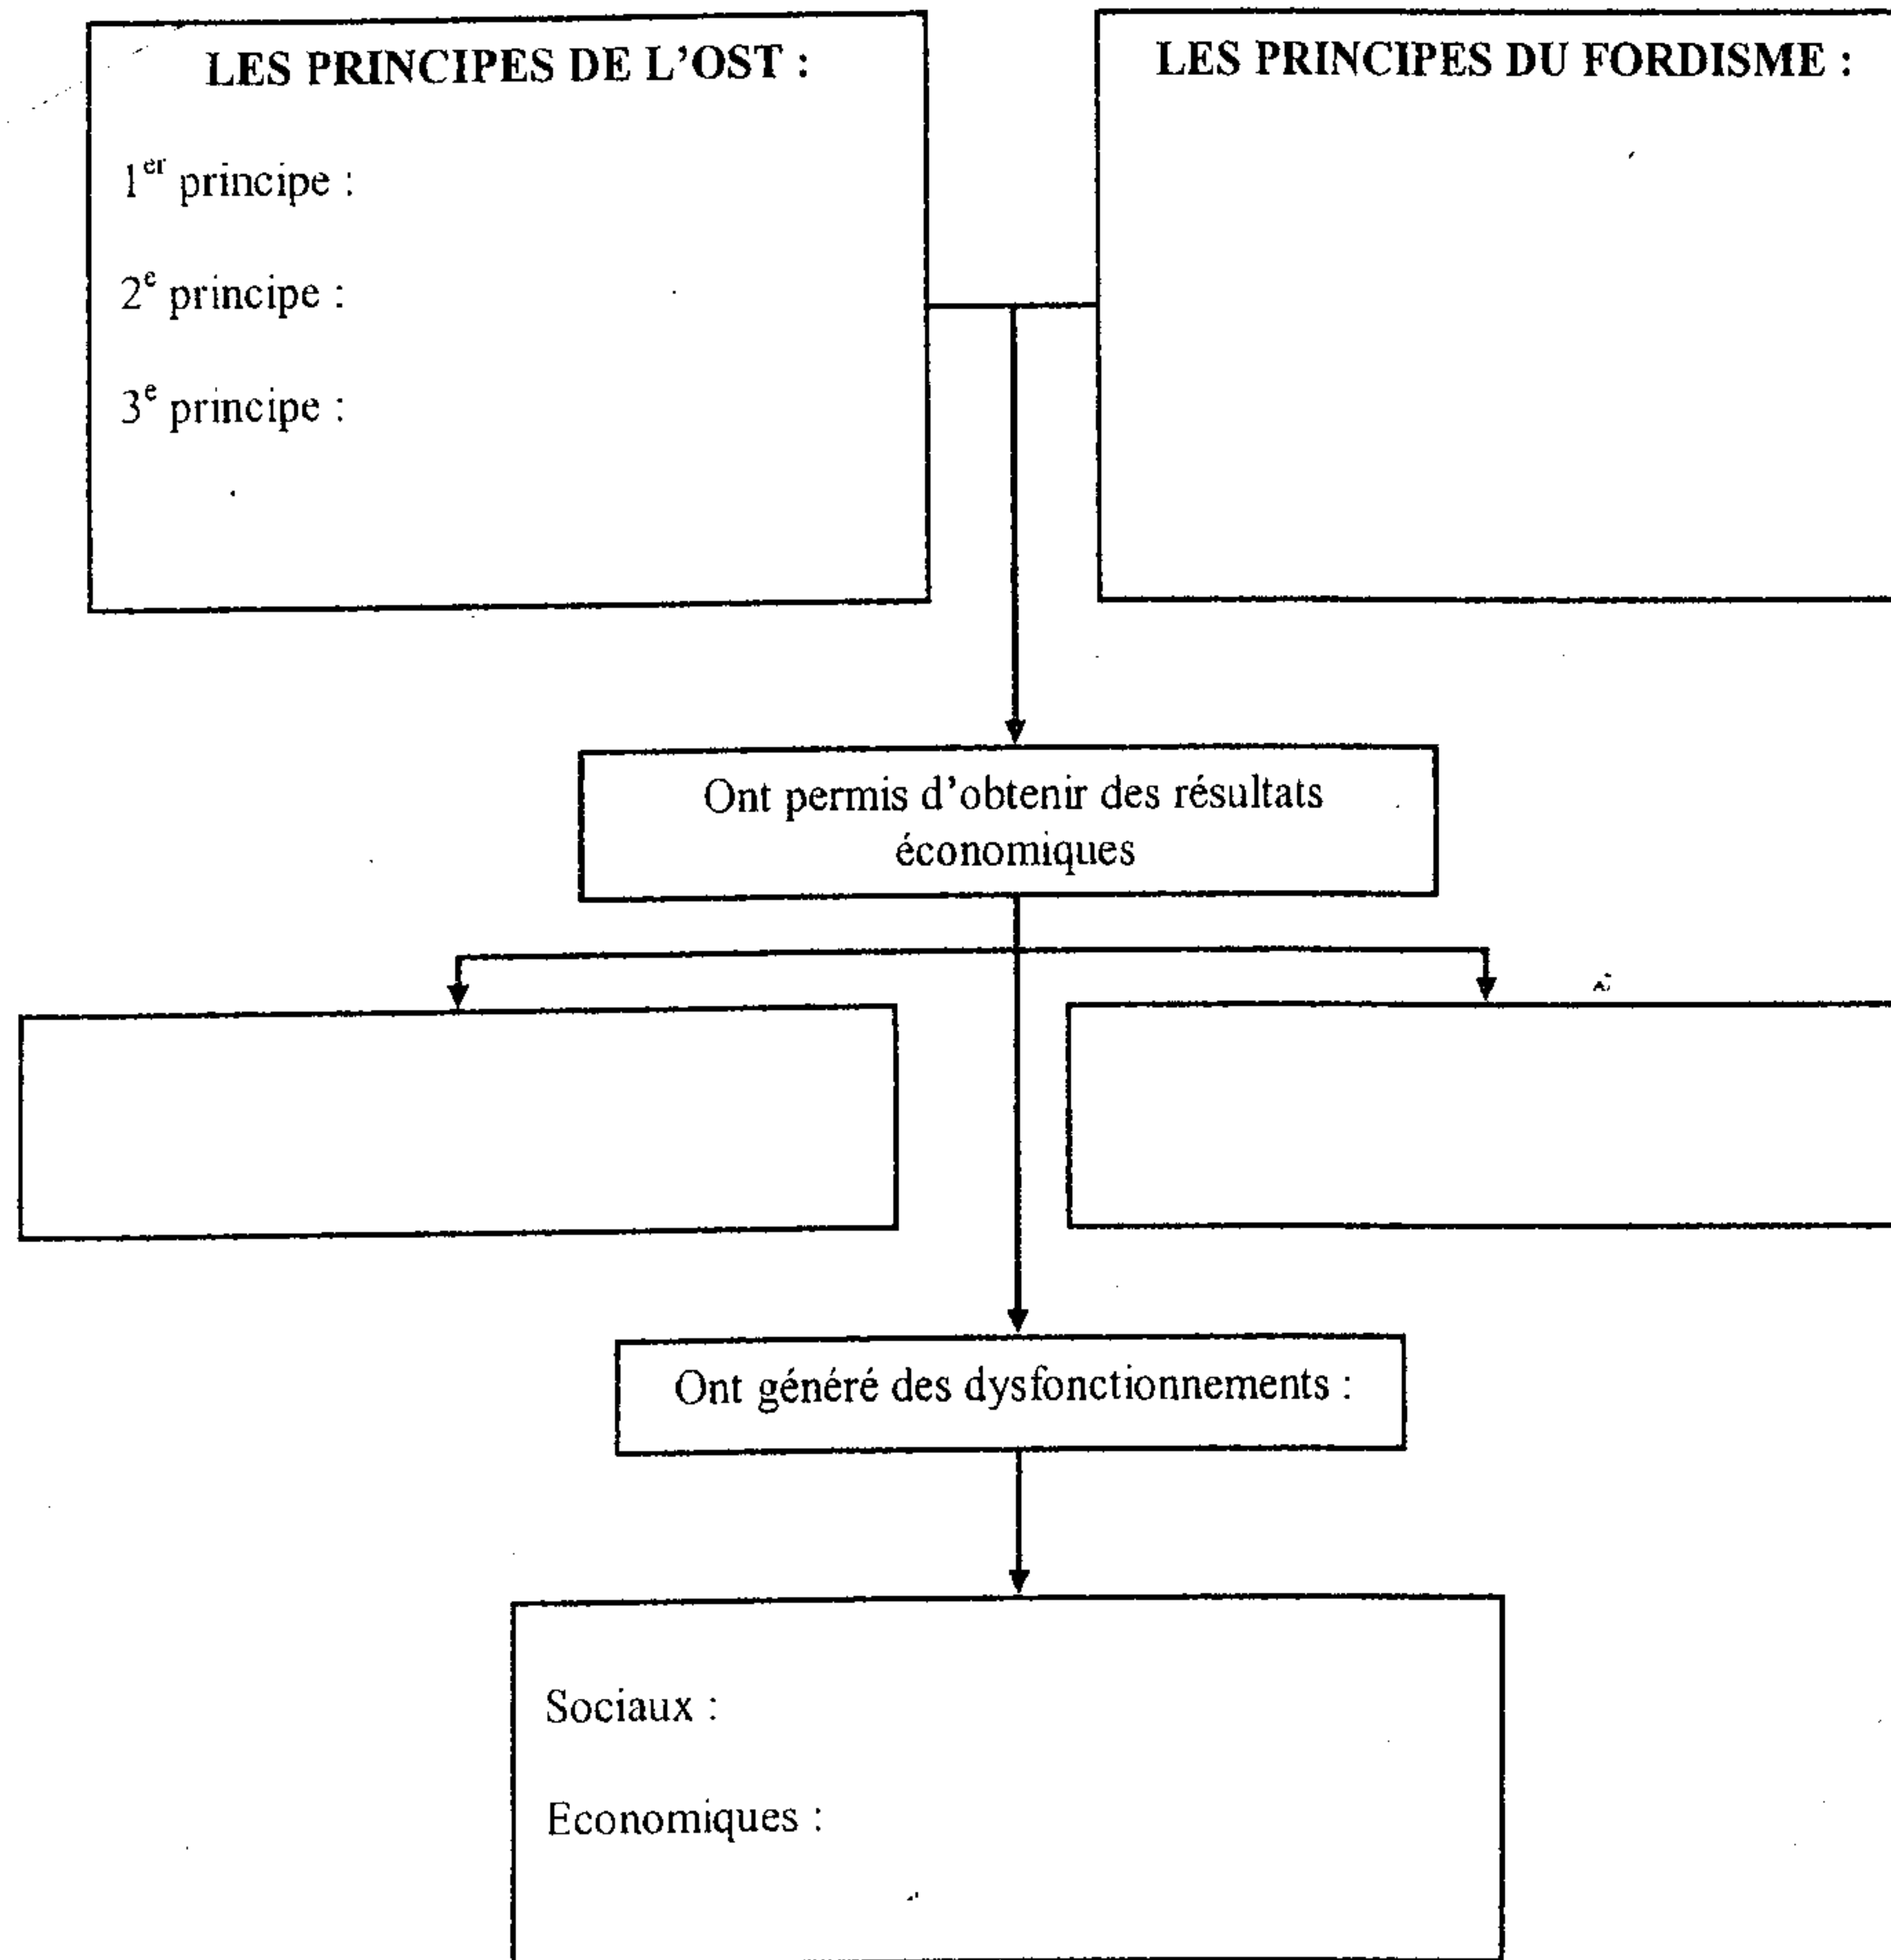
LES PRINCIPES DE L'OST :

1$^{er}$ principe :

2$^{e}$ principe :

3$^{e}$ principe :

LES PRINCIPES DU FORDISME :

Ont permis d'obtenir des résultats économiques

Ont généré des dysfonctionnements :

Sociaux :

Economiques :